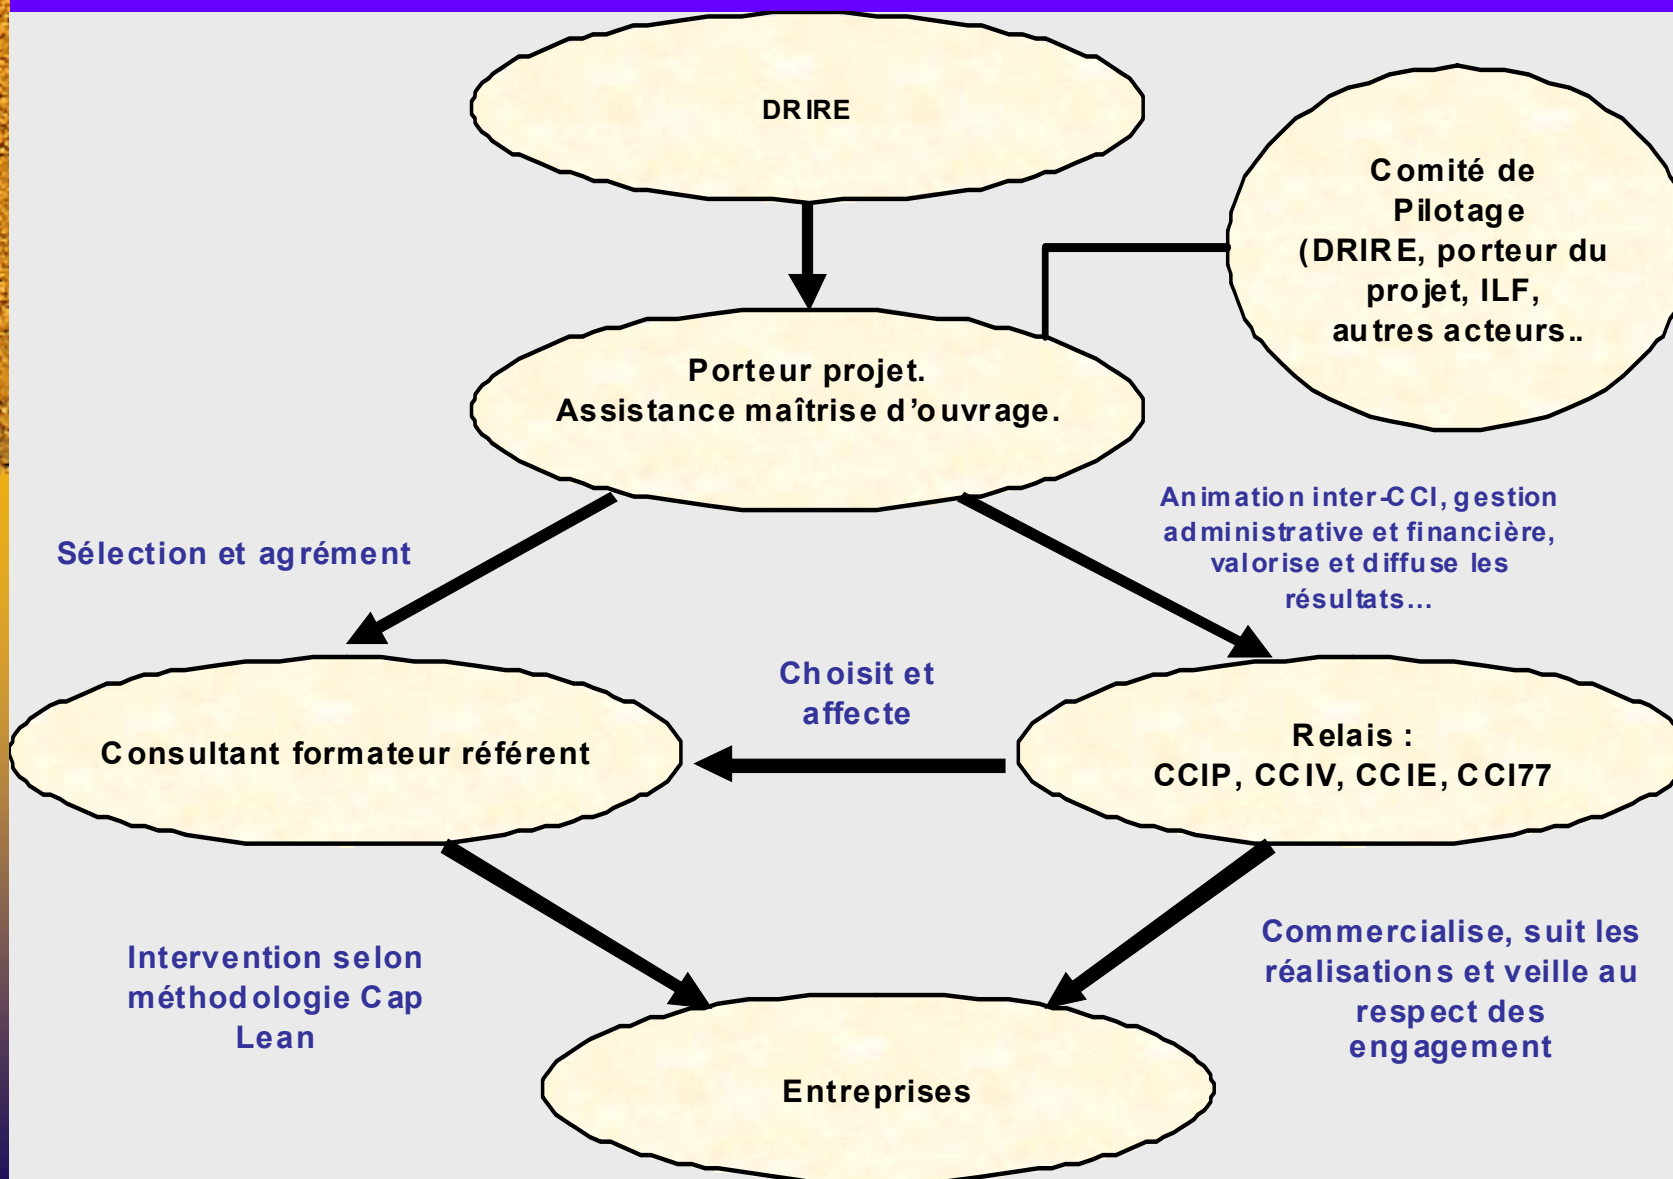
DRIRE

Comité de Pilotage (DRIRE, porteur du projet, ILF, autres acteurs..

Porteur projet.
Assistance maîtrise d'ouvrage.

Sélection et agrément

Animation inter-CCI, gestion administrative et financière, valorise et diffuse les résultats...

Choisit et affecte

Consultant formateur référent

Relais :
CCIP, CCIV, CCIE, CCI77

Intervention selon méthodologie Cap Lean

Commercialise, suit les réalisations et veille au respect des engagement

Entreprises